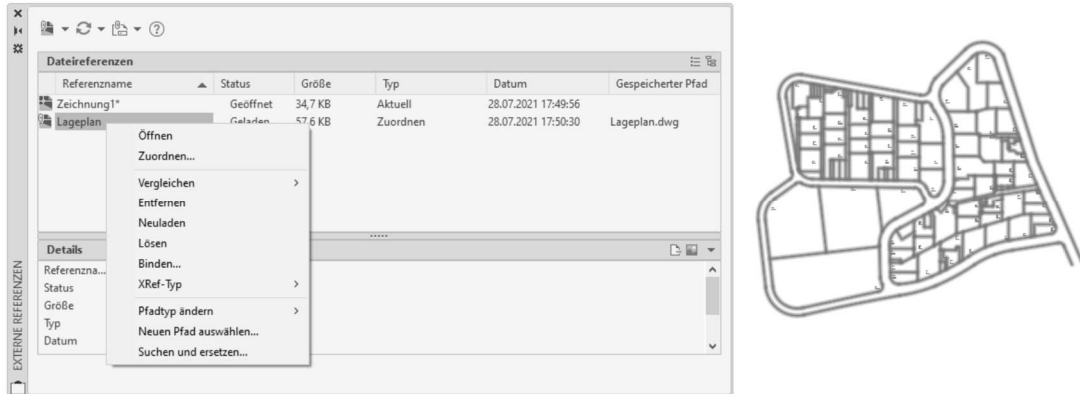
Dateireferenzen

| Referenzname | Status | Größe | Typ | Datum | Gespeicherter Pfad |
|---|---|---|---|---|---|
| Zeichnung1* | Geöffnet | 34,7 KB | Aktuell | 28.07.2021 17:49:56 | |
| Lageplan | Geladen | 57,6 KB | Zuordnen | 28.07.2021 17:50:30 | Lageplan.dwg |

Öffnen
Zuordnen...
Vergleichen
Entfernen
Neuladen
Lösen
Binden...
XRef-Typ
Pfadtyp ändern
Neuen Pfad auswählen...
Suchen und ersetzen...

Details
Referenzna...
Status
Größe
Typ
Datum

EXTERNE REFERENZEN